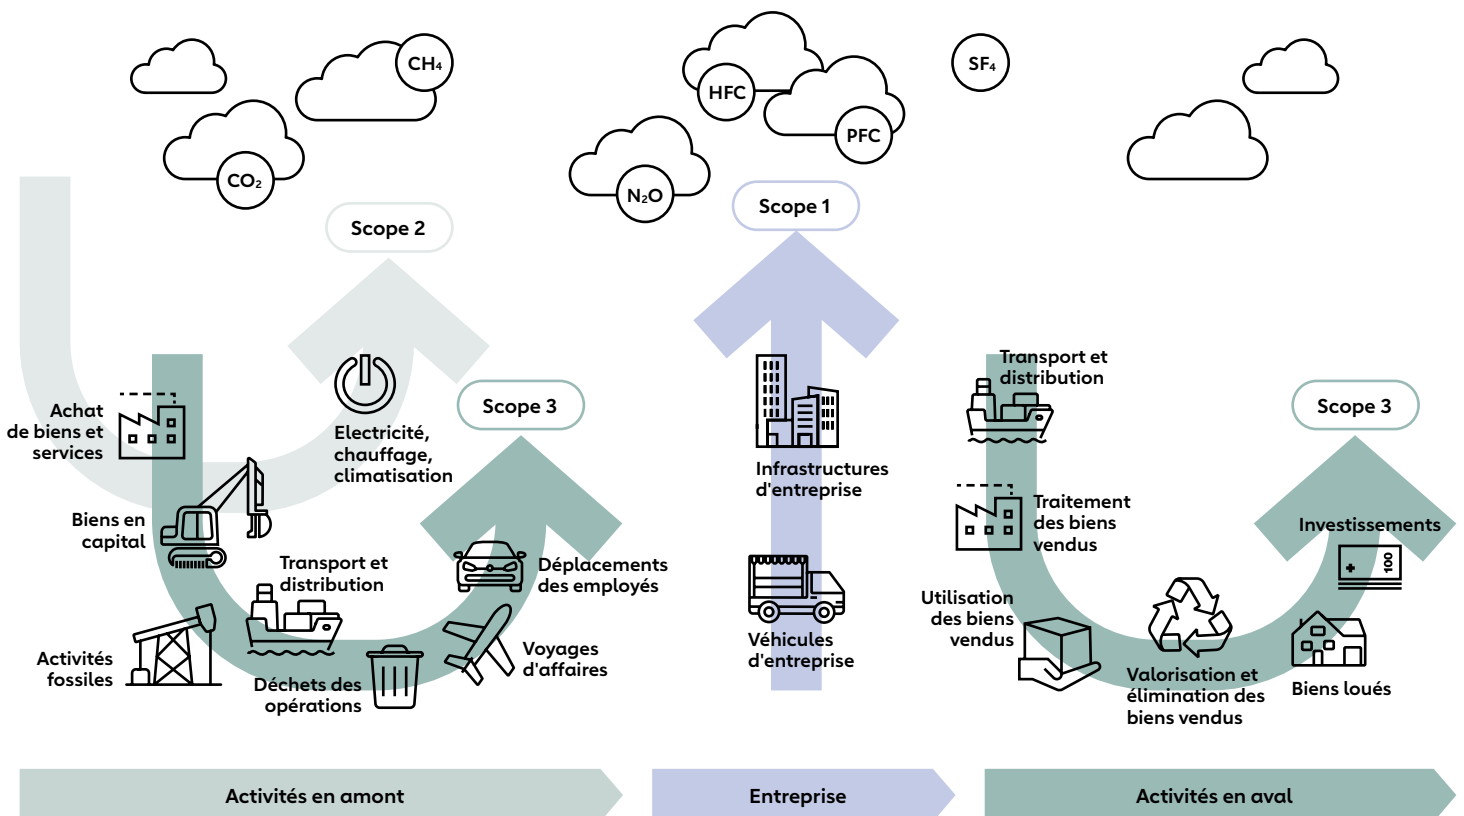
CH₄

CO₂

HFC

PFC

SF₄

N₂O

Scope 2

Scope 1

Scope 3

Scope 3

Achat de biens et services

Electricité, chauffage, climatisation

Biens en capital

Transport et distribution

Déplacements des employés

Activités fossiles

Déchets des opérations

Voyages d'affaires

Infrastructures d'entreprise

Véhicules d'entreprise

Transport et distribution

Traitement des biens vendus

Investissements

Utilisation des biens vendus

Valorisation et élimination des biens vendus

Biens loués

100

Activités en amont

Entreprise

Activités en aval